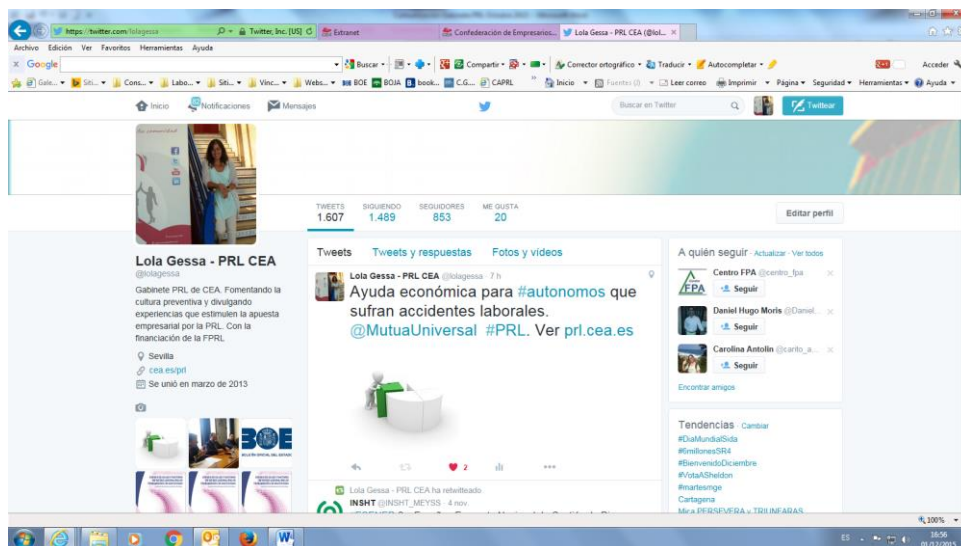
https://twitter.com/lolagessa
Twitter, Inc. [US]
Extranet
Confederación de Empresarios...
Lola Gessa - PRL CEA (@lol... ×

Archivo Edición Ver Favoritos Herramientas Ayuda

× Google
Buscar
Compartir
Corrector ortográfico
Traducir
Autocompletar
Acceder

Gale... Siti... Cons... Labo... Siti... Vinc... Webs... BOE BOJA book... C.G... CAPRL
Inicio Fuentes (J) Leer correo Imprimir Página Seguridad Herramientas Ayuda

Inicio Notificaciones Mensajes
Buscar en Twitter
Twittear

TWEETS 1.607
SIGUIENDO 1.489
SEGUIDORES 853
ME GUSTA 20

Editar perfil

Lola Gessa - PRL CEA
@lolagessa

Gabinete PRL de CEA. Fomentando la cultura preventiva y divulgando experiencias que estimulen la apuesta empresarial por la PRL. Con la financiación de la FPRL

Sevilla
cea.es/prl
Se unió en marzo de 2013

Tweets
Tweets y respuestas
Fotos y vídeos

Lola Gessa - PRL CEA @lolagessa · 7 h
Ayuda económica para #autonomos que sufran accidentes laborales. @MutuaUniversal #PRL. Ver prl.cea.es

2

Lola Gessa - PRL CEA ha retwitteado
INSHT @INSHT_MEYSS · 4 nov.

A quién seguir · Actualizar · Ver todos
Centro FPA @centro_fpa
Seguir
Daniel Hugo Moris @Daniel...
Seguir
Carolina Antolin @carito_a...
Seguir
Encontrar amigos

Tendencias · Cambiar
#DiaMundialSida
#6millonesSR4
#BienvenidoDiciembre
#VotaASheldon
#martesmge
Cartagena
Mica PERSEVERA y TRIUNFARAS

BOE
BOLETÍN OFICIAL DEL ESTADO

100%
ES
16:56
01/12/2015